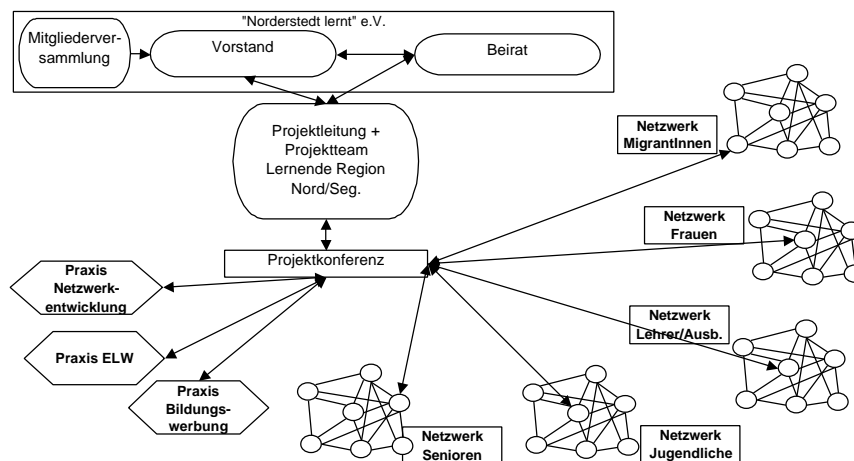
"Norderstedt lernt" e.V.

Mitgliederversammlung

Vorstand

Beirat

Projektleitung + Projektteam Lernende Region Nord/Seg.

Projektkonferenz

Praxis Netzwerkentwicklung

Praxis ELW

Praxis Bildungswerbung

Netzwerk MigrantInnen

Netzwerk Frauen

Netzwerk Lehrer/Ausb.

Netzwerk Senioren

Netzwerk Jugendliche